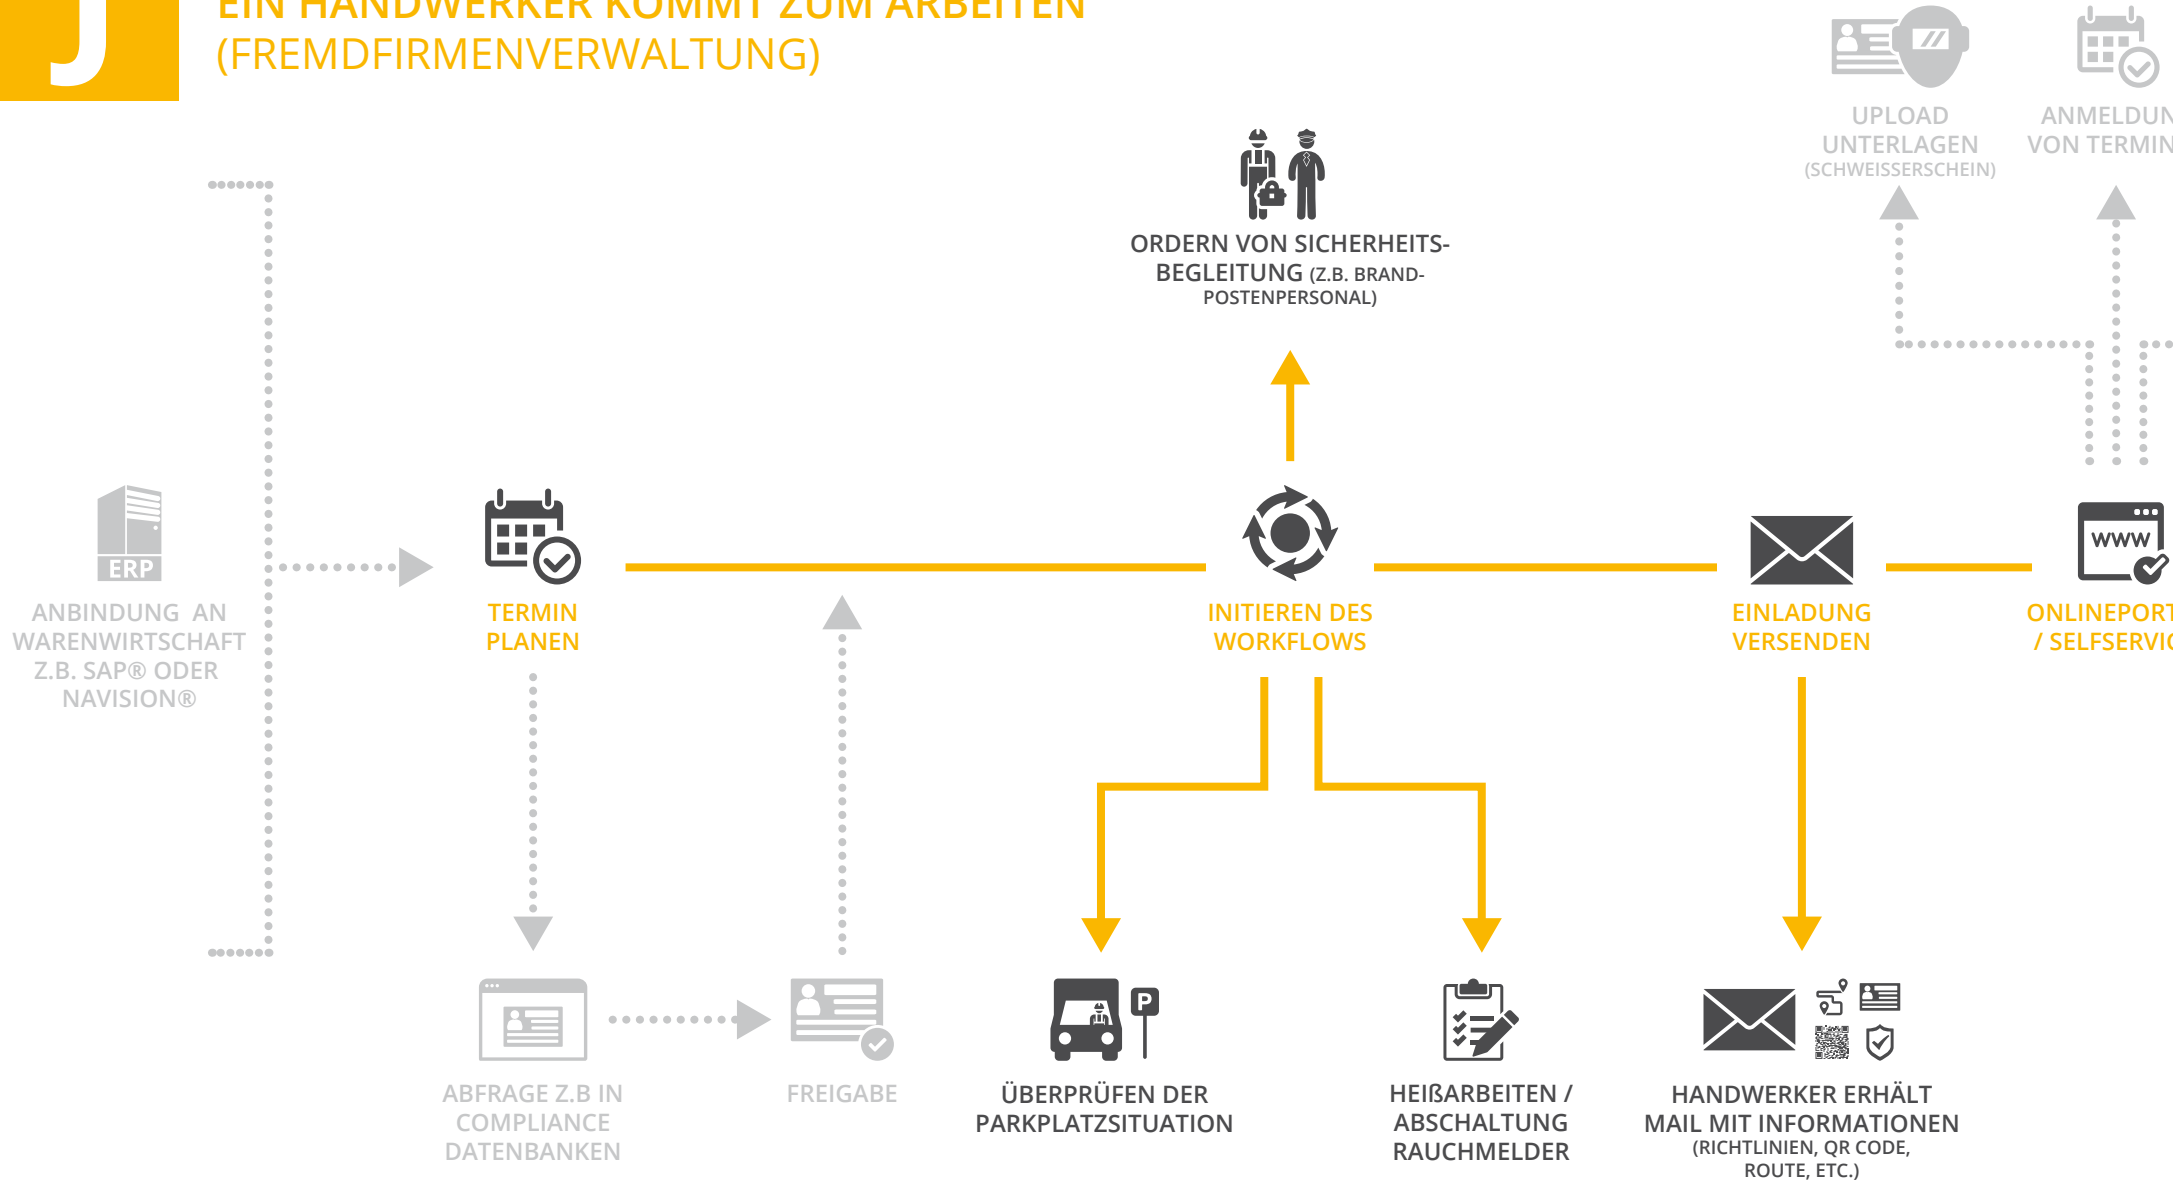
J

EIN HANDWERKER KOMMT ZUM ARBEITEN (FREMDFIRMENVERWALTUNG)

UPLOAD UNTERLAGEN (SCHWEISSERSCHEIN)

ANMELDUN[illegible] VON TERMIN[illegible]

ORDERN VON SICHERHEITS-BEGLEITUNG (Z.B. BRAND-POSTENPERSONAL)

ERP

ANBINDUNG AN WARENWIRTSCHAFT Z.B. SAP® ODER NAVISION®

TERMIN PLANEN

INITIEREN DES WORKFLOWS

EINLADUNG VERSENDEN

WWW

ONLINEPORT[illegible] / SELFSERVI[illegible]

ABFRAGE Z.B IN COMPLIANCE DATENBANKEN

FREIGABE

P

ÜBERPRÜFEN DER PARKPLATZSITUATION

HEIßARBEITEN / ABSCHALTUNG RAUCHMELDER

HANDWERKER ERHÄLT MAIL MIT INFORMATIONEN (RICHTLINIEN, QR CODE, ROUTE, ETC.)